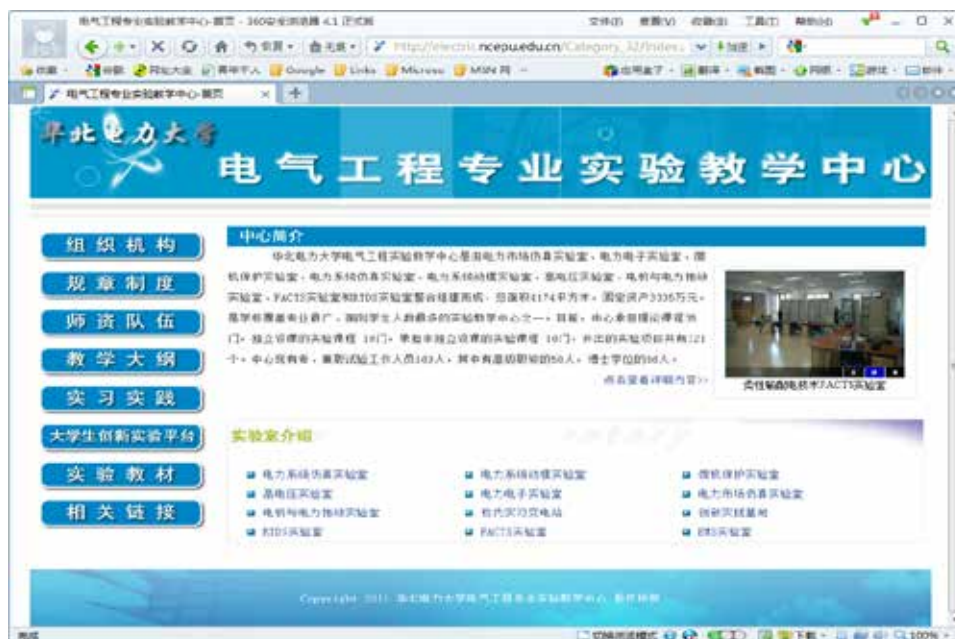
电气工程专业实验教学中心-首页 - 360安全浏览器 4.1 正式版
文件(F) 查看(V) 收藏(B) 工具(T) 帮助(H)

http://electric.ncepu.edu.cn/Category_32/Index.

收藏 谷歌 网址大全 有啊千人 Google Links Microso MSN 网
应用盒子 翻译 截图 网银 游戏 邮件

电气工程专业实验教学中心-首页

华北电力大学
电气工程专业实验教学中心

组织机构
规章制度
师资队伍
教学大纲
实习实践
大学生创新实验平台
实验教材
相关链接

中心简介

华北电力大学电气工程实验教学中心是由电力市场仿真实验室、电力电子实验室、微机保护实验室、电力系统仿真实验室、电力系统动模实验室、高电压实验室、电机与电力拖动实验室、FACTS实验室和RTDS实验室整合组建而成，总面积4174平方米，固定资产3335万元，是学校覆盖专业最广、面向学生人数最多的实验教学中心之一。目前，中心承担理论课程35门，独立设课的实验课程 10门，承担非独立设课的实验课程 10门，开出的实验项目共有121个。中心现有专、兼职试验工作人员103人，其中有高级职称的50人，博士学位的56人。

点击查看详细内容>>

柔性输配电技术FACTS实验室

实验室介绍

电力系统仿真实验室
高电压实验室
电机与电力拖动实验室
RTDS实验室
电力系统动模实验室
电力电子实验室
校内实习发电站
FACTS实验室
微机保护实验室
电力市场仿真实验室
创新实践基地
EMS实验室

Copyright 2011 华北电力大学电气工程专业实验教学中心 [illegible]

完成
100%